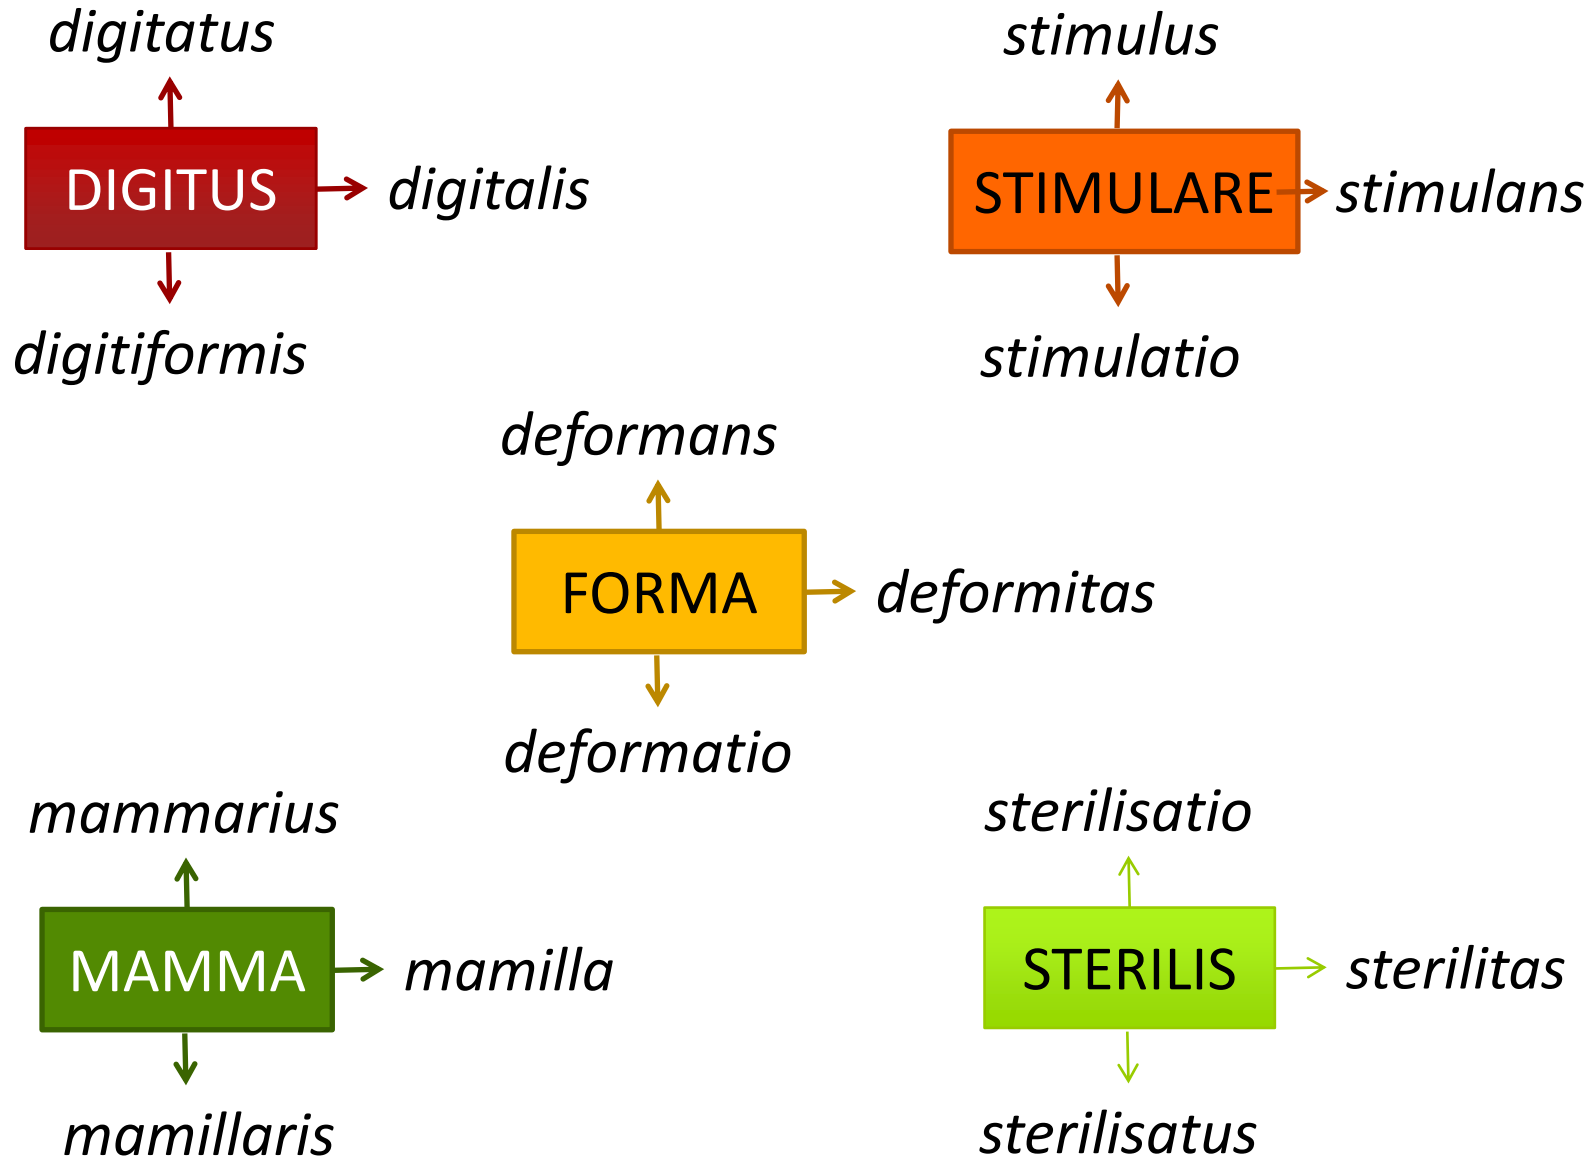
digitatus

DIGITUS

digitalis

digitiformis

stimulus

STIMULARE

stimulans

stimulatio

deformans

FORMA

deformitas

deformatio

mammarius

MAMMA

mamilla

mamillaris

sterilisatio

STERILIS

sterilitas

sterilisatus